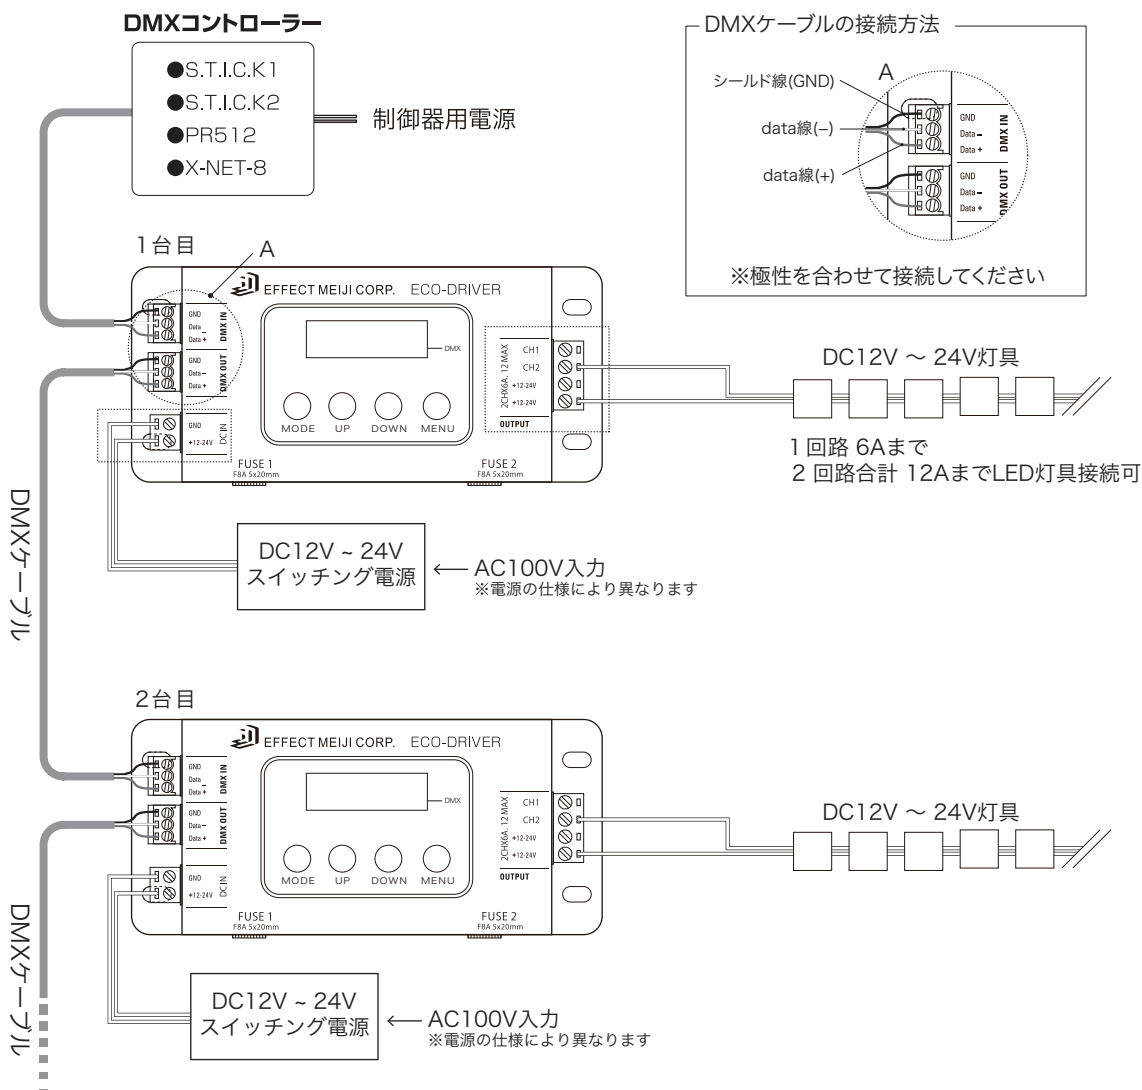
DMXコントローラー

●S.T.I.C.K1
●S.T.I.C.K2
●PR512
●X-NET-8

制御器用電源

DMXケーブルの接続方法

A

シールド線(GND)

data線(–)

data線(+)

GND
Data –
Data +
DMX IN

GND
Data –
Data +
DMX OUT

※極性を合わせて接続してください

1台目

A

EFFECT MEIJI CORP. ECO-DRIVER

GND
Data –
Data +
DMX IN

GND
Data –
Data +
DMX OUT

GND
+12-24V
DC IN

DMX

MODE UP DOWN MENU

2CHX6A. 12 MAX
CH1
CH2
+12-24V
+12-24V
OUTPUT

FUSE 1
F8A 5x20mm

FUSE 2
F8A 5x20mm

DC12V ～ 24V灯具

1 回路 6Aまで
2 回路合計 12AまでLED灯具接続可

DMXケーブル

DC12V ~ 24V
スイッチング電源

AC100V入力
※電源の仕様により異なります

2台目

EFFECT MEIJI CORP. ECO-DRIVER

GND
Data –
Data +
DMX IN

GND
Data –
Data +
DMX OUT

GND
+12-24V
DC IN

DMX

MODE UP DOWN MENU

2CHX6A. 12 MAX
CH1
CH2
+12-24V
+12-24V
OUTPUT

FUSE 1
F8A 5x20mm

FUSE 2
F8A 5x20mm

DC12V ～ 24V灯具

DMXケーブル

DC12V ~ 24V
スイッチング電源

AC100V入力
※電源の仕様により異なります